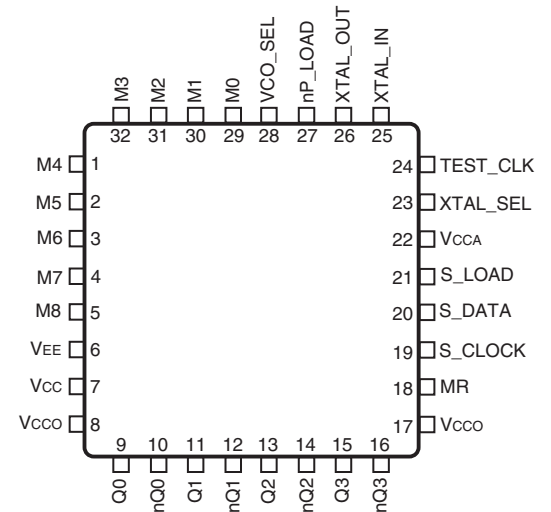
M3 32
M2 31
M1 30
M0 29
VCO_SEL 28
nP_LOAD 27
XTAL_OUT 26
XTAL_IN 25

M4 1
M5 2
M6 3
M7 4
M8 5
VEE 6
VCC 7
VCCO 8

24 TEST_CLK
23 XTAL_SEL
22 VCCA
21 S_LOAD
20 S_DATA
19 S_CLOCK
18 MR
17 VCCO

9 Q0
10 nQ0
11 Q1
12 nQ1
13 Q2
14 nQ2
15 Q3
16 nQ3